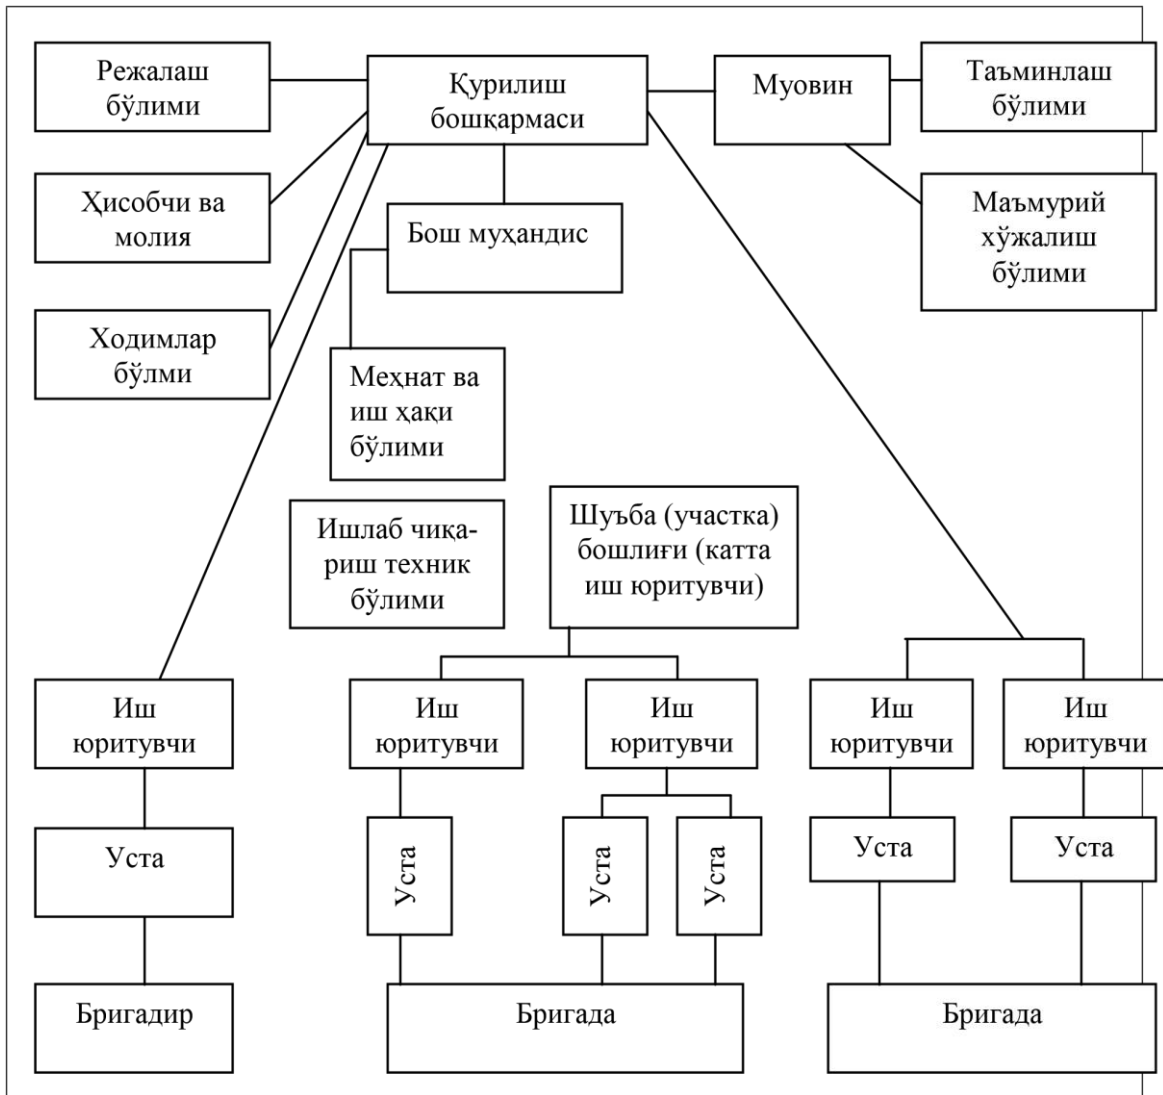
Режалаш бўлими

Қурилиш бошқармаси

Муовин

Таъминлаш бўлими

Ҳисобчи ва молия

Бош муҳандис

Маъмурий хўжалиш бўлими

Ходимлар бўлми

Меҳнат ва иш ҳақи бўлими

Ишлаб чиқариш техник бўлими

Шуъба (участка) бошлиғи (катта иш юритувчи)

Иш юритувчи

Иш юритувчи

Иш юритувчи

Иш юритувчи

Иш юритувчи

Уста

Уста

Уста

Уста

Уста

Уста

Бригадир

Бригада

Бригада